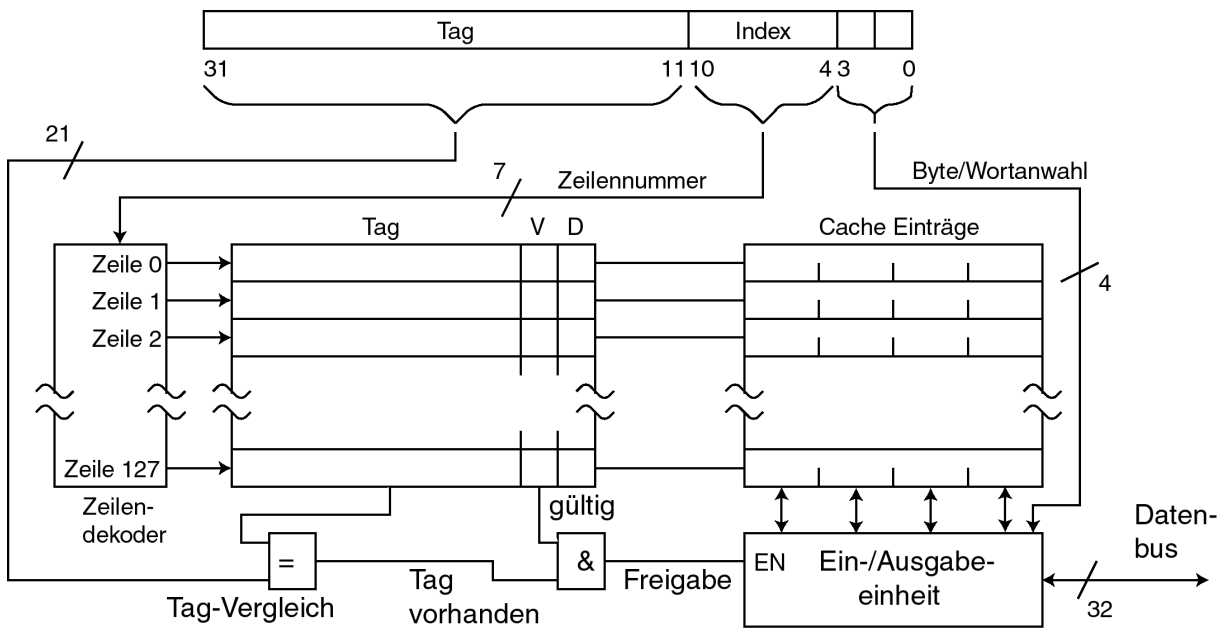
Tag
Index
31
11
10
4
3
0
21
7
Zeilennummer
Byte/Wortanwahl
Tag
V
D
Cache Einträge
Zeile 0
Zeile 1
Zeile 2
4
Zeile 127
Zeilendekoder
gültig
=
&
Tag-Vergleich
Tag vorhanden
Freigabe
EN
Ein-/Ausgabeeinheit
Datenbus
32